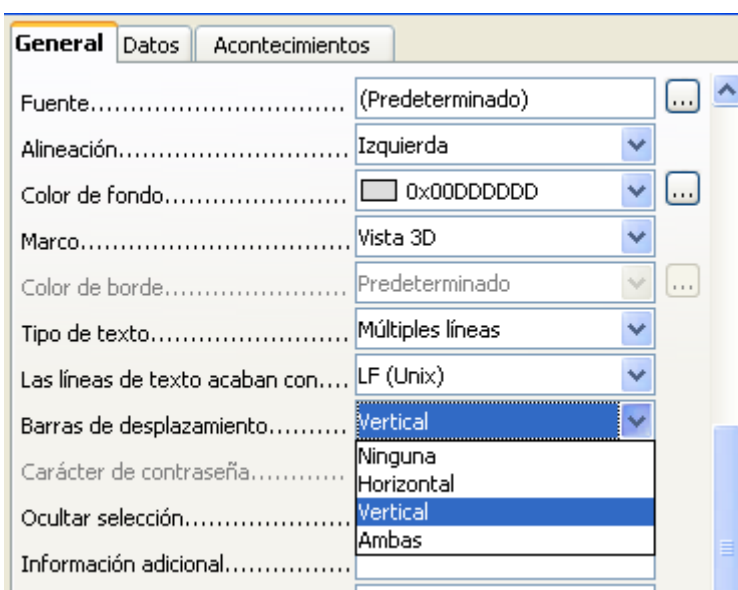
General | Datos | Acontecimientos

Fuente............................. (Predeterminado) ...
Alineación............................ Izquierda
Color de fondo...................... 0x00DDDDDD ...
Marco................................ Vista 3D
Color de borde...................... Predeterminado ...
Tipo de texto........................ Múltiples líneas
Las líneas de texto acaban con.... LF (Unix)
Barras de desplazamiento.......... Vertical
Carácter de contraseña............ Ninguna
Horizontal
Ocultar selección.................... Vertical
Ambas
Información adicional...............